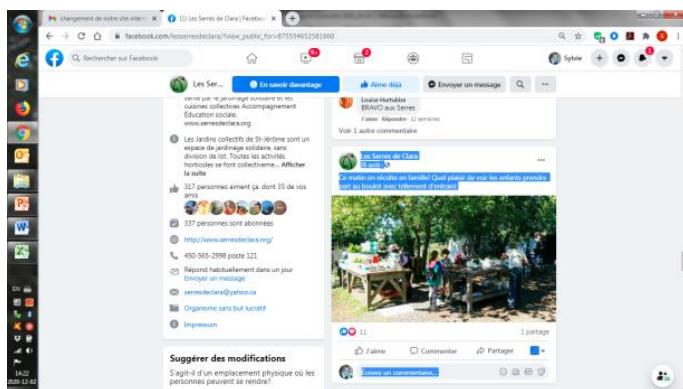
changement de votre site intern ×
(1) Les Serres de Clara | Facebook ×
facebook.com/lesserresdeclara/?view_public_for=875554652581880
Rechercher sur Facebook
9+
2
1
Sylvie
Les Ser...
En savoir davantage
Aime déjà
Envoyer un message
servie par le jardinage solidaire et les cuisines collectives Accompagnement Éducation sociale. www.serresdeclara.org
Les Jardins collectifs de St-Jérôme sont un espace de jardinage solidaire, sans division de lot. Toutes les activités horticoles se font collectiveme... Afficher la suite
317 personnes aiment ça, dont 35 de vos amis
337 personnes sont abonnées
http://www.serresdeclara.org/
450-565-2998 poste 121
Répond habituellement dans un jour
Envoyer un message
serresdeclara@yahoo.ca
Organisme sans but lucratif
Impressum
Suggérer des modifications
S'agit-il d'un emplacement physique où les personnes peuvent se rendre?
Louise Hurtubise
BRAVO aux Serres
J'aime · Répondre · 10 semaines
Voir 1 autre commentaire
Les Serres de Clara
14 août
Ce matin on récolte en famille! Quel plaisir de voir les enfants prendre part au boulot avec tellement d'entrain!
11
1 partage
J'aime
Commenter
Partager
Écrivez un commentaire...
14:22
2020-12-02